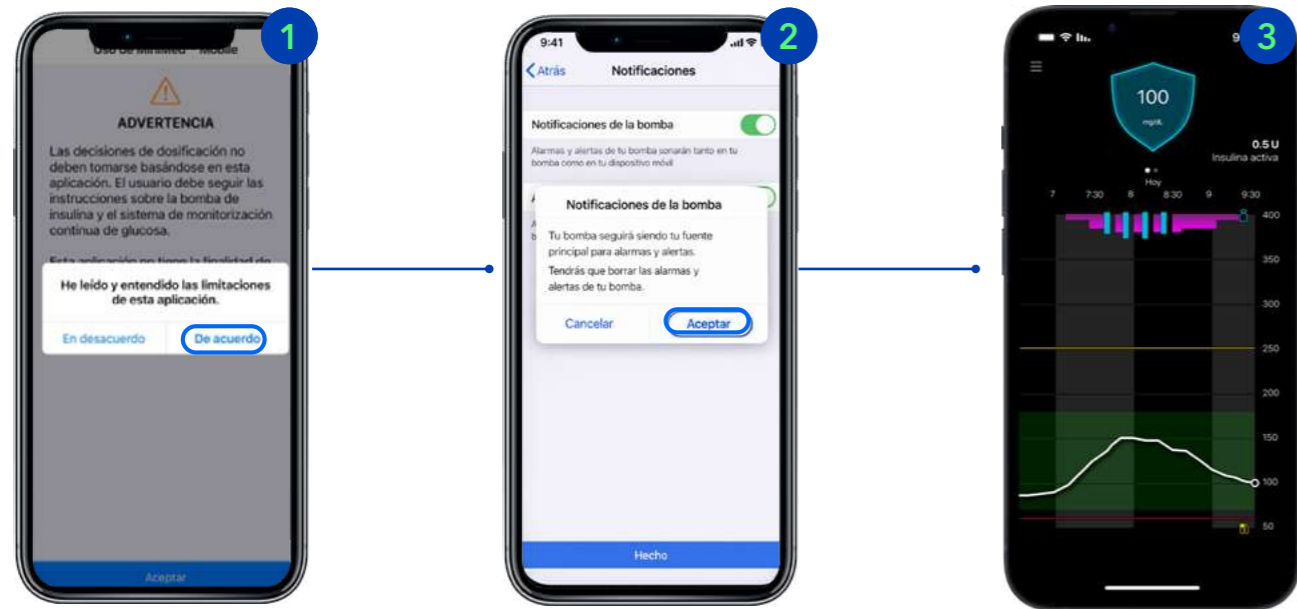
1

Uso de MiniMed™ Mobile

ADVERTENCIA

Las decisiones de dosificación no deben tomarse basándose en esta aplicación. El usuario debe seguir las instrucciones sobre la bomba de insulina y el sistema de monitorización continua de glucosa.

Esta aplicación no tiene la finalidad de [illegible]

He leído y entendido las limitaciones de esta aplicación.

En desacuerdo De acuerdo

Aceptar

2

9:41

Atrás Notificaciones

Notificaciones de la bomba

Alarmas y alertas de tu bomba sonarán tanto en tu bomba como en tu dispositivo móvil

Notificaciones de la bomba

Tu bomba seguirá siendo tu fuente principal para alarmas y alertas.

Tendrás que borrar las alarmas y alertas de tu bomba.

Cancelar Aceptar

Hecho

3

100 mg/dL

0.5 U
Insulina activa

Hoy

7 7:30 8 8:30 9 9:30

400
350
300
250
200
150
100
50